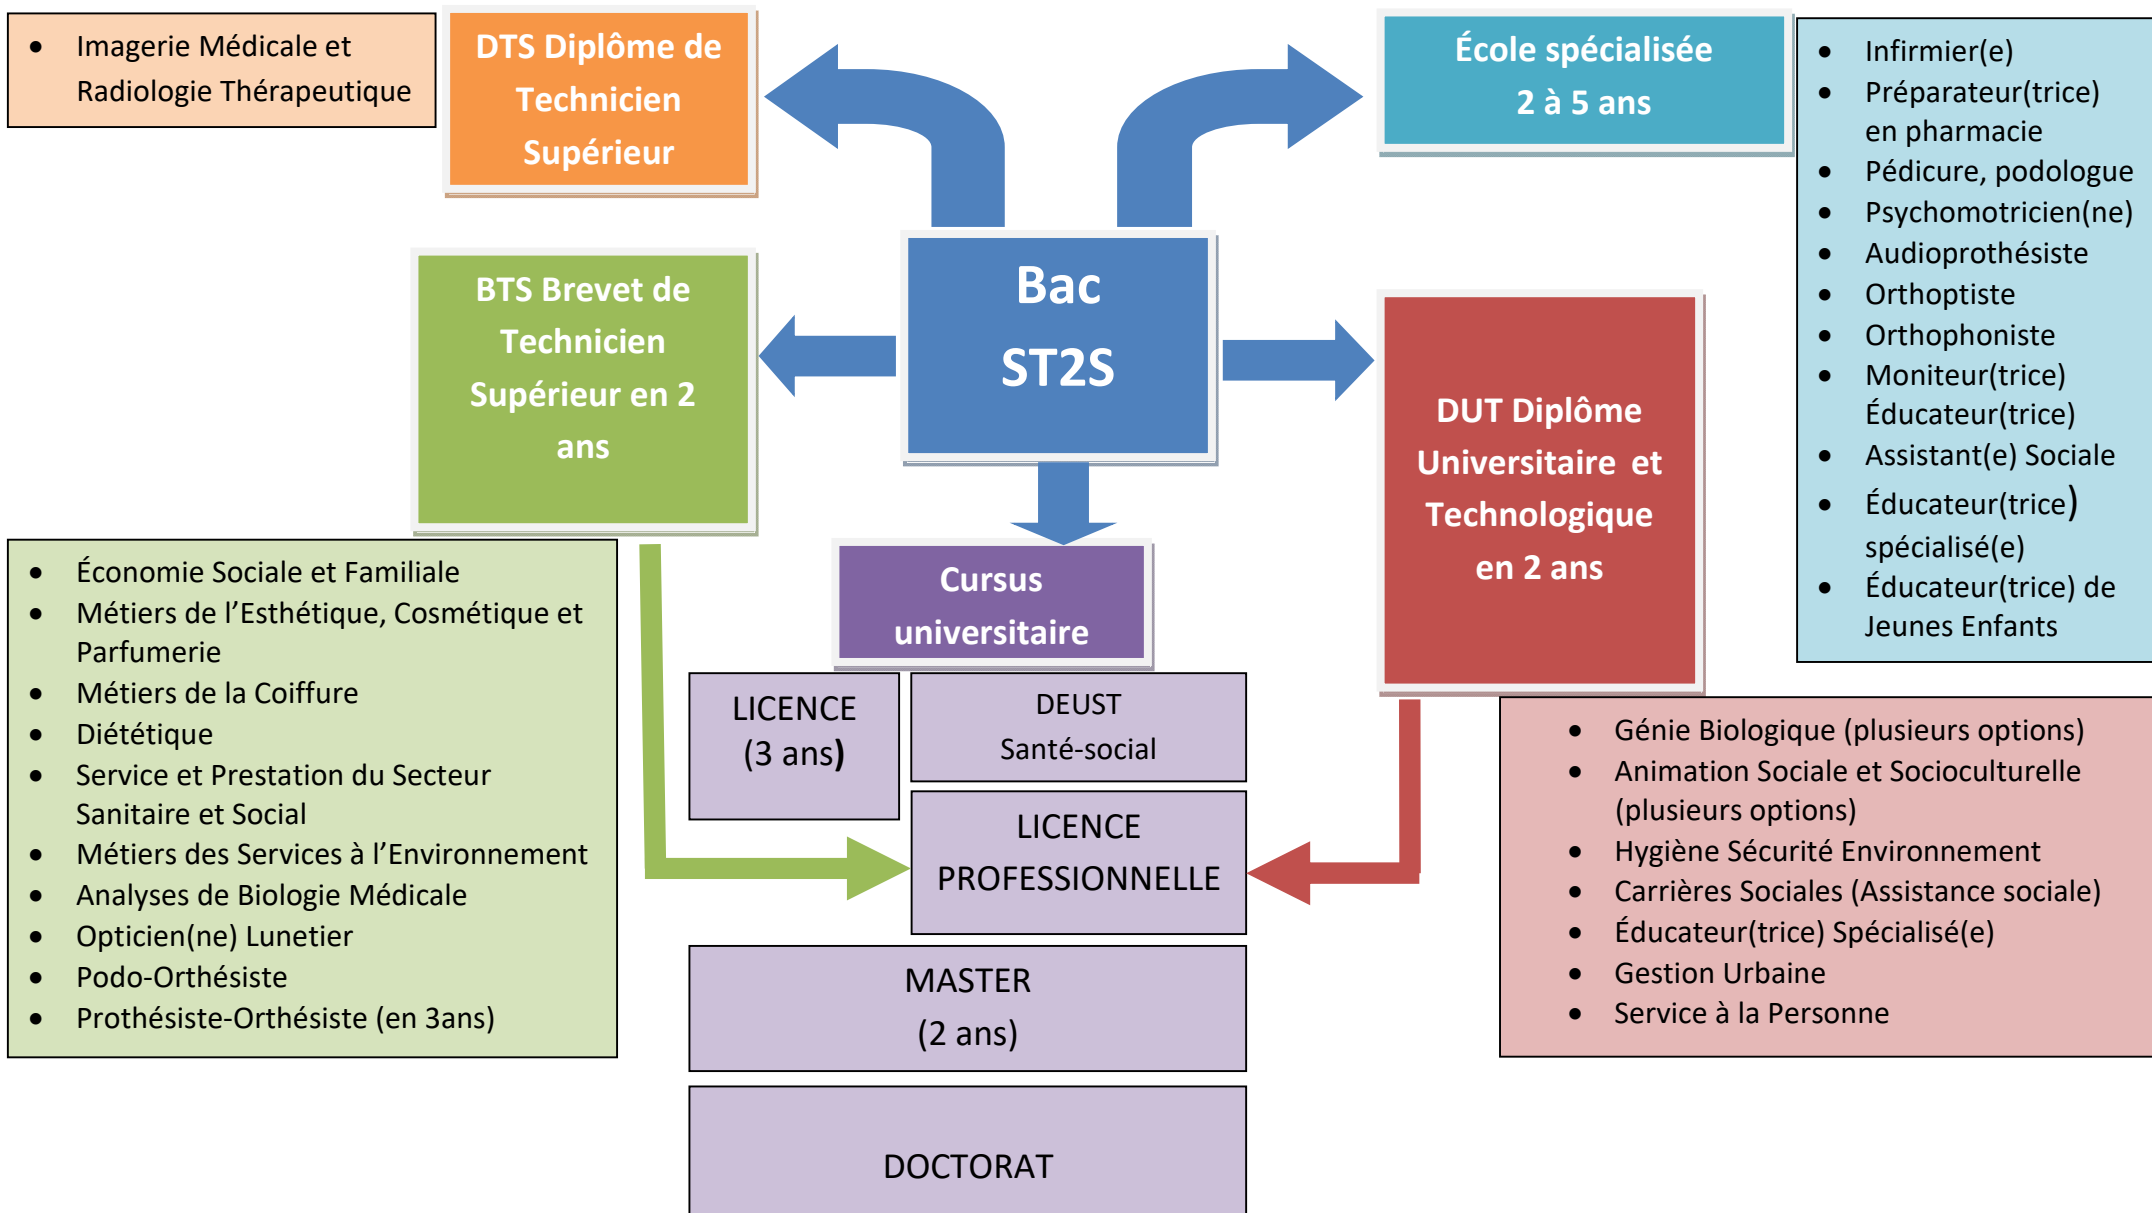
- Imagerie Médicale et Radiologie Thérapeutique

DTS Diplôme de Technicien Supérieur

École spécialisée 2 à 5 ans

- Infirmier(e)
- Préparateur(trice) en pharmacie
- Pédicure, podologue
- Psychomotricien(ne)
- Audioprothésiste
- Orthoptiste
- Orthophoniste
- Moniteur(trice) Éducateur(trice)
- Assistant(e) Sociale
- Éducateur(trice) spécialisé(e)
- Éducateur(trice) de Jeunes Enfants

BTS Brevet de Technicien Supérieur en 2 ans

Bac ST2S

DUT Diplôme Universitaire et Technologique en 2 ans

- Économie Sociale et Familiale
- Métiers de l'Esthétique, Cosmétique et Parfumerie
- Métiers de la Coiffure
- Diététique
- Service et Prestation du Secteur Sanitaire et Social
- Métiers des Services à l'Environnement
- Analyses de Biologie Médicale
- Opticien(ne) Lunetier
- Podo-Orthésiste
- Prothésiste-Orthésiste (en 3ans)

Cursus universitaire

LICENCE (3 ans)

DEUST Santé-social

LICENCE PROFESSIONNELLE

MASTER (2 ans)

DOCTORAT

- Génie Biologique (plusieurs options)
- Animation Sociale et Socioculturelle (plusieurs options)
- Hygiène Sécurité Environnement
- Carrières Sociales (Assistance sociale)
- Éducateur(trice) Spécialisé(e)
- Gestion Urbaine
- Service à la Personne